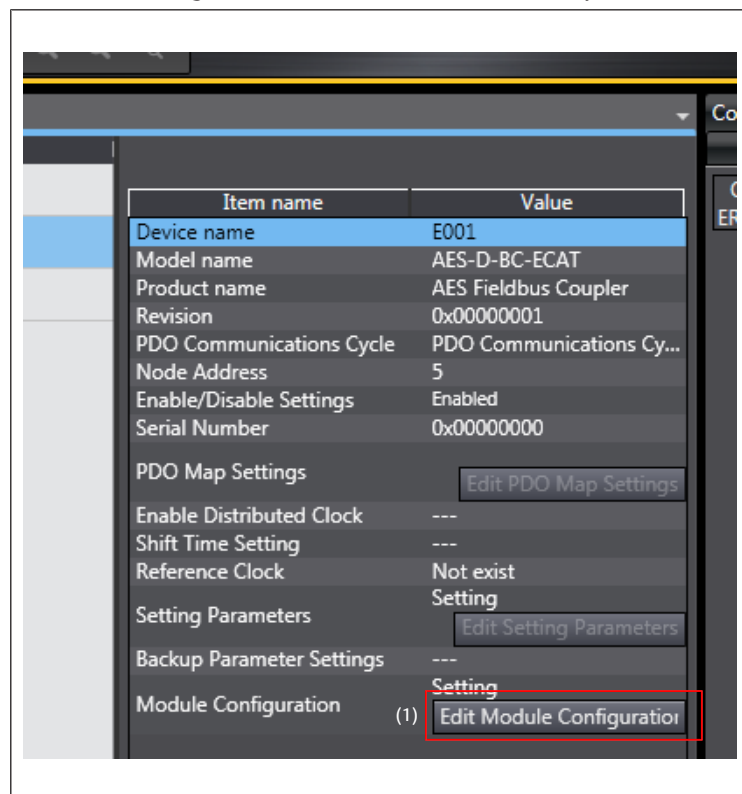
Co

C
ER

| Item name | Value |
|---|---|
| Device name | E001 |
| Model name | AES-D-BC-ECAT |
| Product name | AES Fieldbus Coupler |
| Revision | 0x00000001 |
| PDO Communications Cycle | PDO Communications Cy... |
| Node Address | 5 |
| Enable/Disable Settings | Enabled |
| Serial Number | 0x00000000 |
| PDO Map Settings | Edit PDO Map Settings |
| Enable Distributed Clock | --- |
| Shift Time Setting | --- |
| Reference Clock | Not exist |
| Setting Parameters | Setting Edit Setting Parameters |
| Backup Parameter Settings | --- |
| Module Configuration | Setting (1) Edit Module Configuratior |